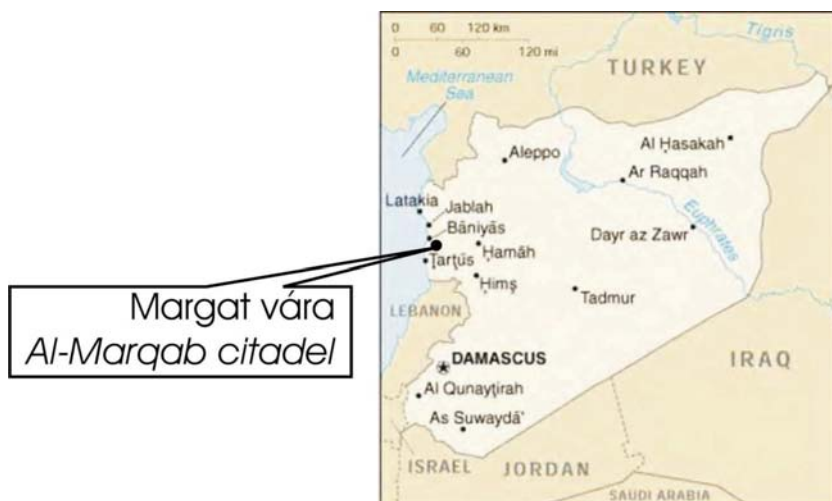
0 60 120 km
0 60 120 mi

Tigris

Mediterranean Sea

TURKEY

Aleppo

Al Ḩasakah

Ar Raqqah

Latakia

Jablah

Bāniyās

Ḩamāh

Ţarţūs

Euphrates

Dayr az Zawr

Ḩimş

Tadmur

Margat vára
Al-Marqab citadel

LEBANON

DAMASCUS

IRAQ

Al Qunayţirah

As Suwaydā'

ISRAEL

JORDAN

SAUDI ARABIA